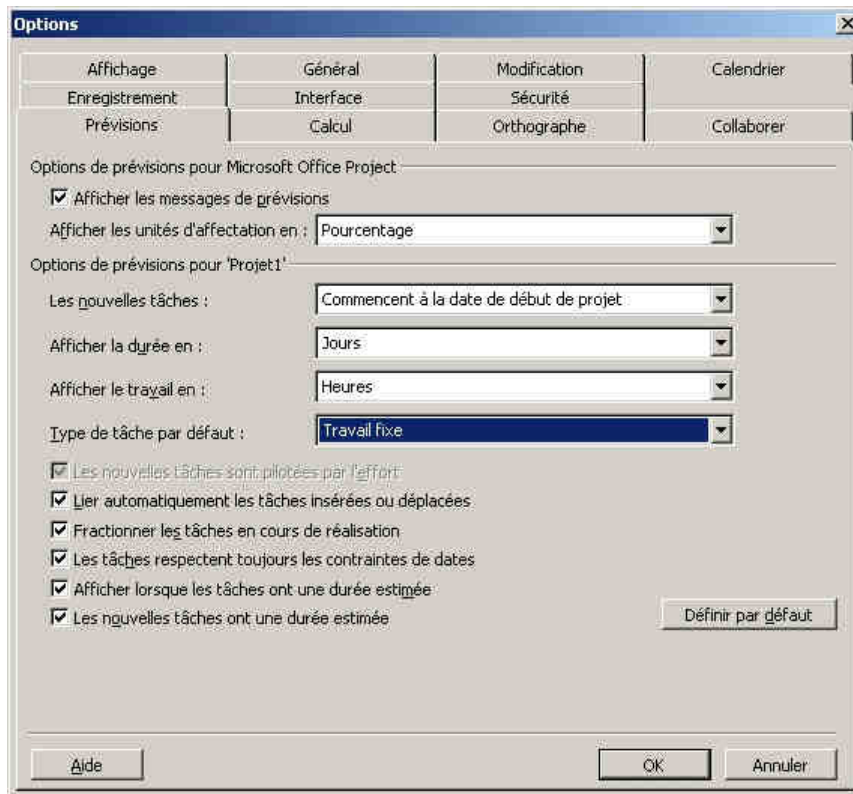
Options

Affichage
Général
Modification
Calendrier
Enregistrement
Interface
Sécurité
Prévisions
Calcul
Orthographe
Collaborer

Options de prévisions pour Microsoft Office Project

Afficher les messages de prévisions

Afficher les unités d'affectation en : Pourcentage

Options de prévisions pour 'Projet1'

Les nouvelles tâches : Commencent à la date de début de projet

Afficher la durée en : Jours

Afficher le travail en : Heures

Type de tâche par défaut : Travail fixe

Les nouvelles tâches sont pilotées par l'effort

Lier automatiquement les tâches insérées ou déplacées

Fractionner les tâches en cours de réalisation

Les tâches respectent toujours les contraintes de dates

Afficher lorsque les tâches ont une durée estimée

Les nouvelles tâches ont une durée estimée

Définir par défaut

Aide

OK

Annuler